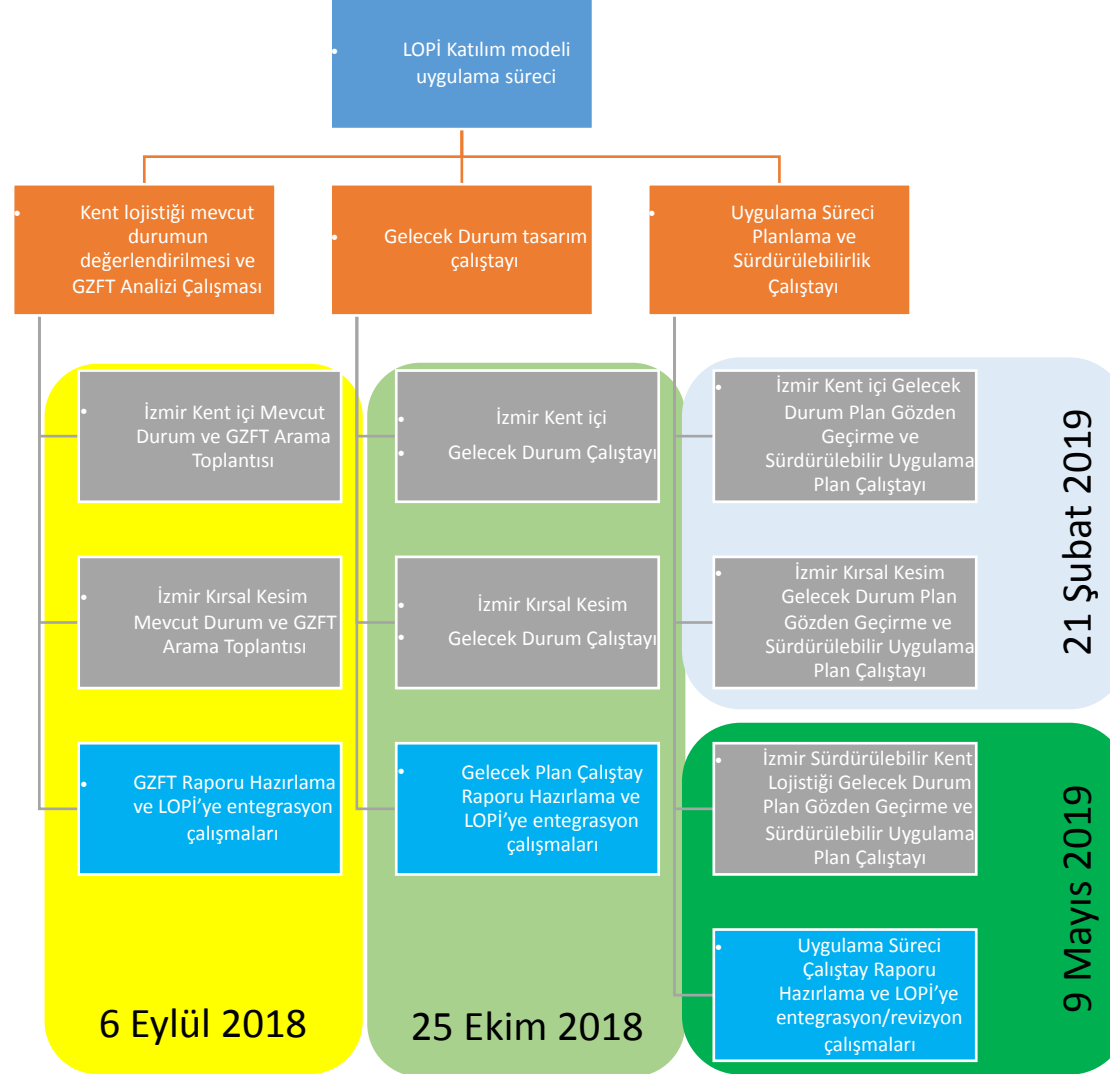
• LOPİ Katılım modeli uygulama süreci

• Kent lojistiği mevcut durumun değerlendirilmesi ve GZFT Analizi Çalışması

• İzmir Kent içi Mevcut Durum ve GZFT Arama Toplantısı

• İzmir Kırsal Kesim Mevcut Durum ve GZFT Arama Toplantısı

• GZFT Raporu Hazırlama ve LOPİ'ye entegrasyon çalışmaları

6 Eylül 2018

• Gelecek Durum tasarım çalıştayı

• İzmir Kent içi
• Gelecek Durum Çalıştayı

• İzmir Kırsal Kesim
• Gelecek Durum Çalıştayı

• Gelecek Plan Çalıştay Raporu Hazırlama ve LOPİ'ye entegrasyon çalışmaları

25 Ekim 2018

• Uygulama Süreci Planlama ve Sürdürülebilirlik Çalıştayı

• İzmir Kent içi Gelecek Durum Plan Gözden Geçirme ve Sürdürülebilir Uygulama Plan Çalıştayı

• İzmir Kırsal Kesim Gelecek Durum Plan Gözden Geçirme ve Sürdürülebilir Uygulama Plan Çalıştayı

21 Şubat 2019

• İzmir Sürdürülebilir Kent Lojistiği Gelecek Durum Plan Gözden Geçirme ve Sürdürülebilir Uygulama Plan Çalıştayı

• Uygulama Süreci Çalıştay Raporu Hazırlama ve LOPİ'ye entegrasyon/revizyon çalışmaları

9 Mayıs 2019